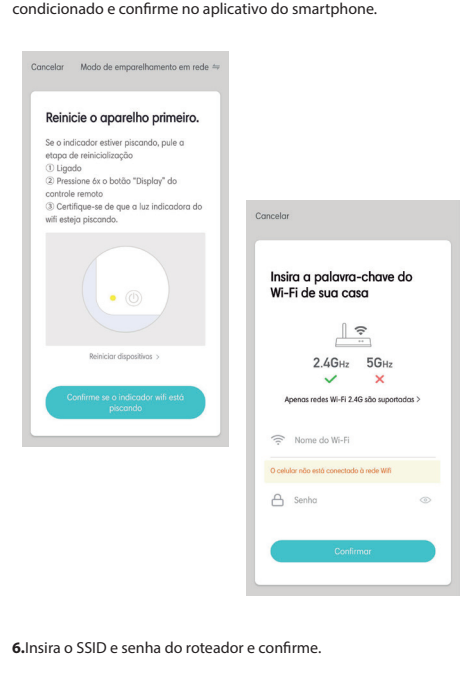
condicionado e confirme no aplicativo do smartphone.

Cancelar Modo de emparelhamento em rede ⇌

Reinicie o aparelho primeiro.

Se o indicador estiver piscando, pule a etapa de reinicialização
① Ligado
② Pressione 6x o botão "Display" do controle remoto
③ Certifique-se de que a luz indicadora do wifi esteja piscando.

Reiniciar dispositivos >

Confirme se o indicador wifi está piscando

Cancelar

Insira a palavra-chave do Wi-Fi de sua casa

2.4GHz 5GHz
✓ ✕

Apenas redes Wi-Fi 2.4G são suportadas >

Nome do Wi-Fi

O celular não está conectado à rede Wifi

Senha

Confirmar

6.Insira o SSID e senha do roteador e confirme.